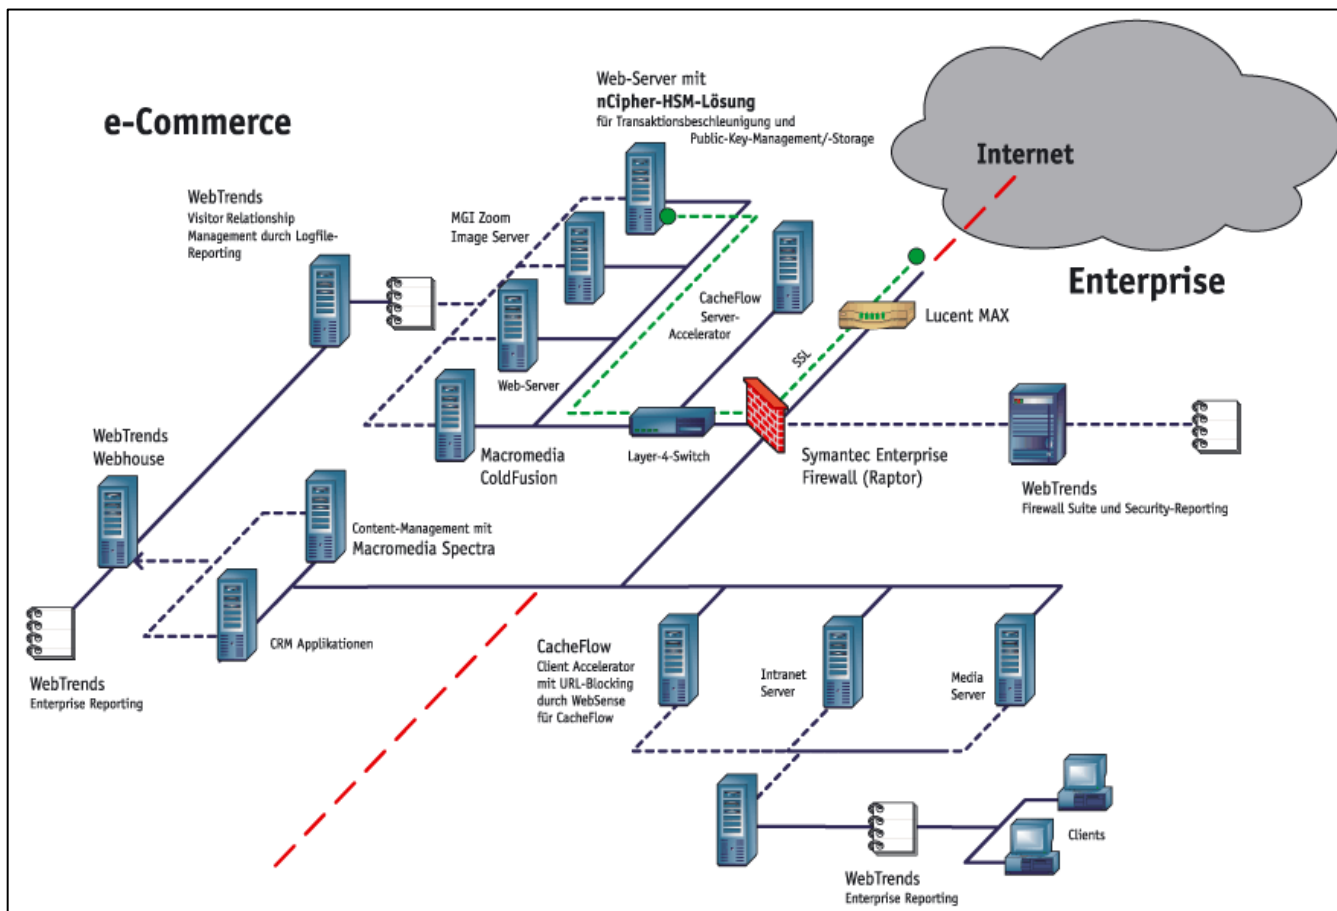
e-Commerce

Web-Server mit
nCipher-HSM-Lösung
für Transaktionsbeschleunigung und
Public-Key-Management/-Storage

Internet

Enterprise

WebTrends
Visitor Relationship
Management durch Logfile-
Reporting

MGI Zoom
Image Server

CacheFlow
Server-
Accelerator

Lucent MAX

SSL

Web-Server

Macromedia
ColdFusion

Layer-4-Switch

Symantec Enterprise
Firewall (Raptor)

WebTrends
Firewall Suite und Security-Reporting

WebTrends
Webhouse

Content-Management mit
Macromedia Spectra

CRM Applikationen

WebTrends
Enterprise Reporting

CacheFlow
Client Accelerator
mit URL-Blocking
durch WebSense
für CacheFlow

Intranet
Server

Media
Server

Clients

WebTrends
Enterprise Reporting